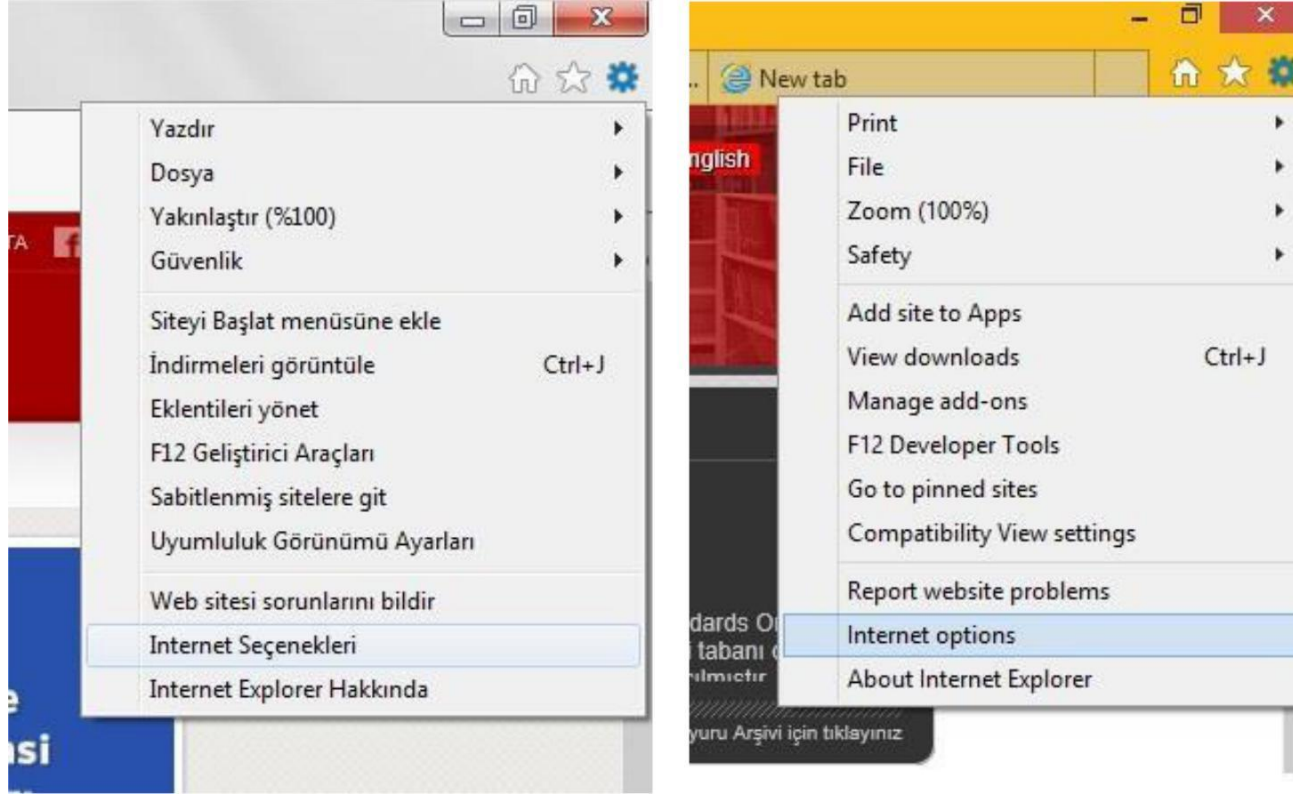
Yazdır
Dosya
Yakınlaştır (%100)
Güvenlik
Siteyi Başlat menüsüne ekle
İndirmeleri görüntüle Ctrl+J
Eklentileri yönet
F12 Geliştirici Araçları
Sabitlenmiş sitelere git
Uyumluluk Görünümü Ayarları
Web sitesi sorunlarını bildir
Internet Seçenekleri
Internet Explorer Hakkında

TA

e
nsi

New tab
nglish
Print
File
Zoom (100%)
Safety
Add site to Apps
View downloads Ctrl+J
Manage add-ons
F12 Developer Tools
Go to pinned sites
Compatibility View settings
Report website problems
Internet options
About Internet Explorer

dards O
i tabanı
rılmıştır
yuru Arşivi için tıklayınız